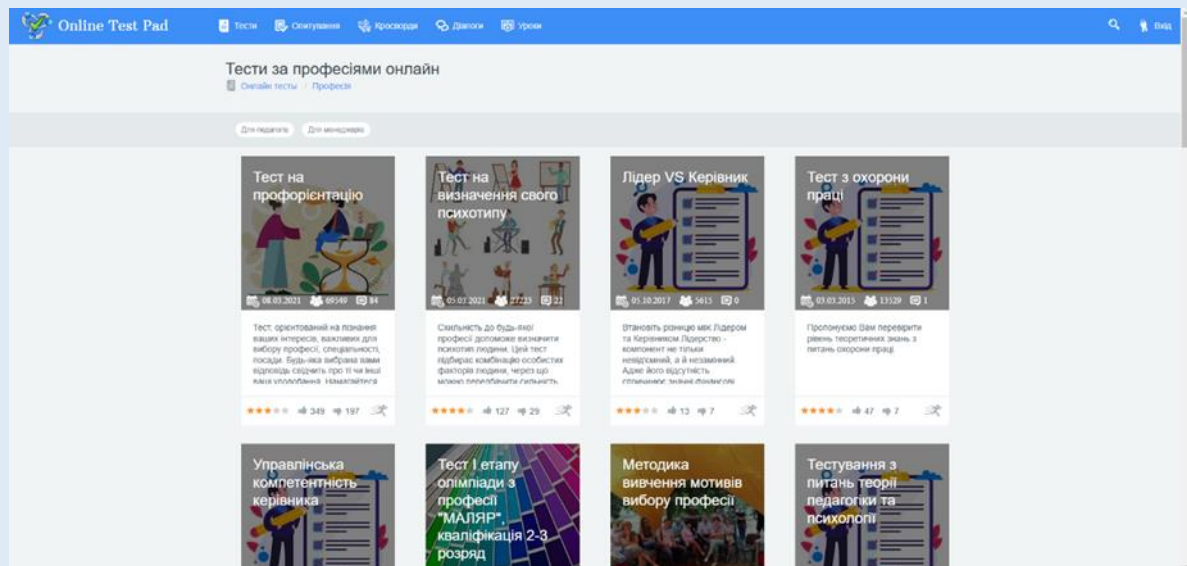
Online Test Pad

Тести
Опитування
Кросворди
Діалоги
Уроки
Вхід

Тести за професіями онлайн

Онлайн тести / Професія

Для педагогів
Для менеджерів

Тест на профорієнтацію

08.03.2021 69549 84

Тест, орієнтований на пізнання ваших інтересів, важливих для вибору професії, спеціальності, посади. Будь-яка вибрана вами відповідь свідчить про ті чи інші ваші уподобання. Намагайтеся

349 197

Тест на визначення свого психотипу

05.03.2021 27223 22

Схильність до будь-якої професії допоможе визначити психотип людини. Цей тест підбирає комбінацію особистих факторів людини, через що можна передбачити схильність

127 29

Лідер VS Керівник

05.10.2017 5615 0

Встановіть різницю між Лідером та Керівником Лідерство - компонент не тільки невід'ємний, а й незамінний. Адже його відсутність спричиняє значні фінансові

13 7

Тест з охорони праці

03.03.2015 13529 1

Пропонуємо Вам перевірити рівень теоретичних знань з питань охорони праці

47 7

Управлінська компетентність керівника

Тест І етапу олімпіади з професії "МАЛЯР", кваліфікація 2-3 розряд

Методика вивчення мотивів вибору професії

Тестування з питань теорії педагогіки та психології